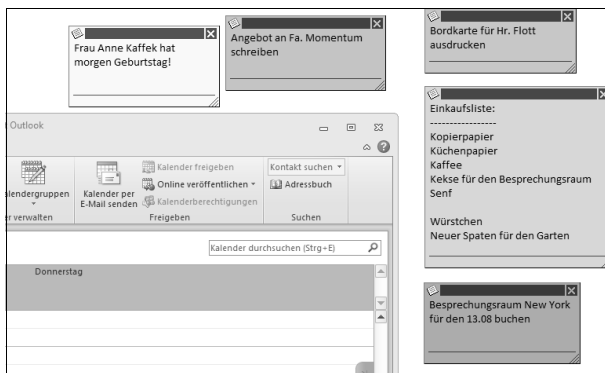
Frau Anne Kaffek hat morgen Geburtstag!

Angebot an Fa. Momentum schreiben

Bordkarte für Hr. Flott ausdrucken

Einkaufsliste:
----------------
Kopierpapier
Küchenpapier
Kaffee
Kekse für den Besprechungsraum
Senf

Würstchen
Neuer Spaten für den Garten

Besprechungsraum New York für den 13.08 buchen

Outlook

lendergruppen

r verwalten

Kalender per E-Mail senden

Kalender freigeben

Online veröffentlichen

Kalenderberechtigungen

Freigeben

Kontakt suchen

Adressbuch

Suchen

Kalender durchsuchen (Strg+E)

Donnerstag